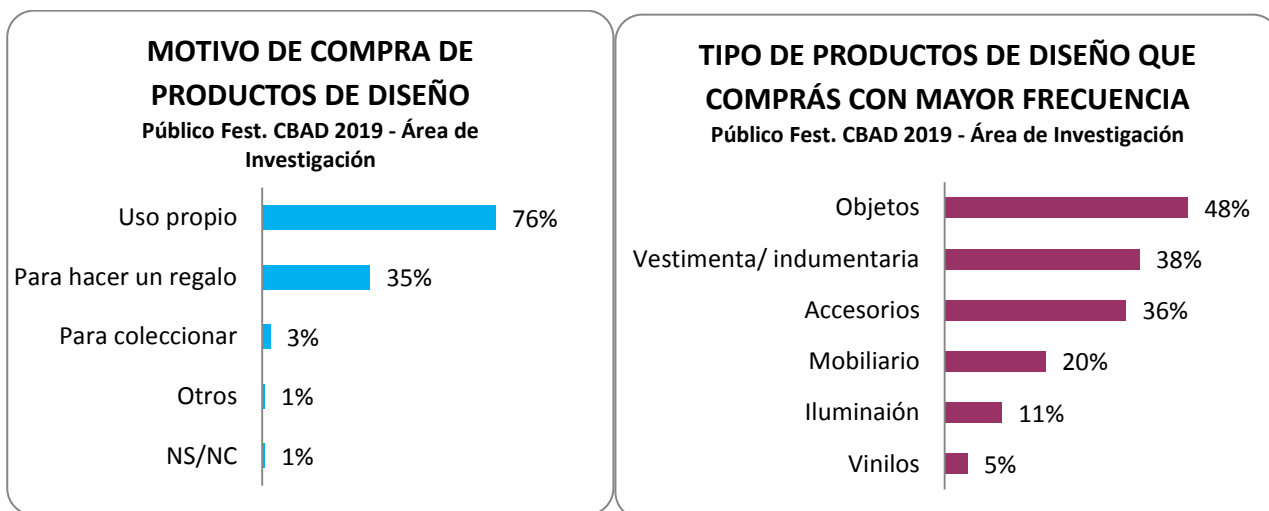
MOTIVO DE COMPRA DE PRODUCTOS DE DISEÑO
Público Fest. CBAD 2019 - Área de Investigación

Uso propio 76%
Para hacer un regalo 35%
Para coleccionar 3%
Otros 1%
NS/NC 1%

TIPO DE PRODUCTOS DE DISEÑO QUE COMPRÁS CON MAYOR FRECUENCIA
Público Fest. CBAD 2019 - Área de Investigación

Objetos 48%
Vestimenta/ indumentaria 38%
Accesorios 36%
Mobiliario 20%
Iluminaión 11%
Vinilos 5%